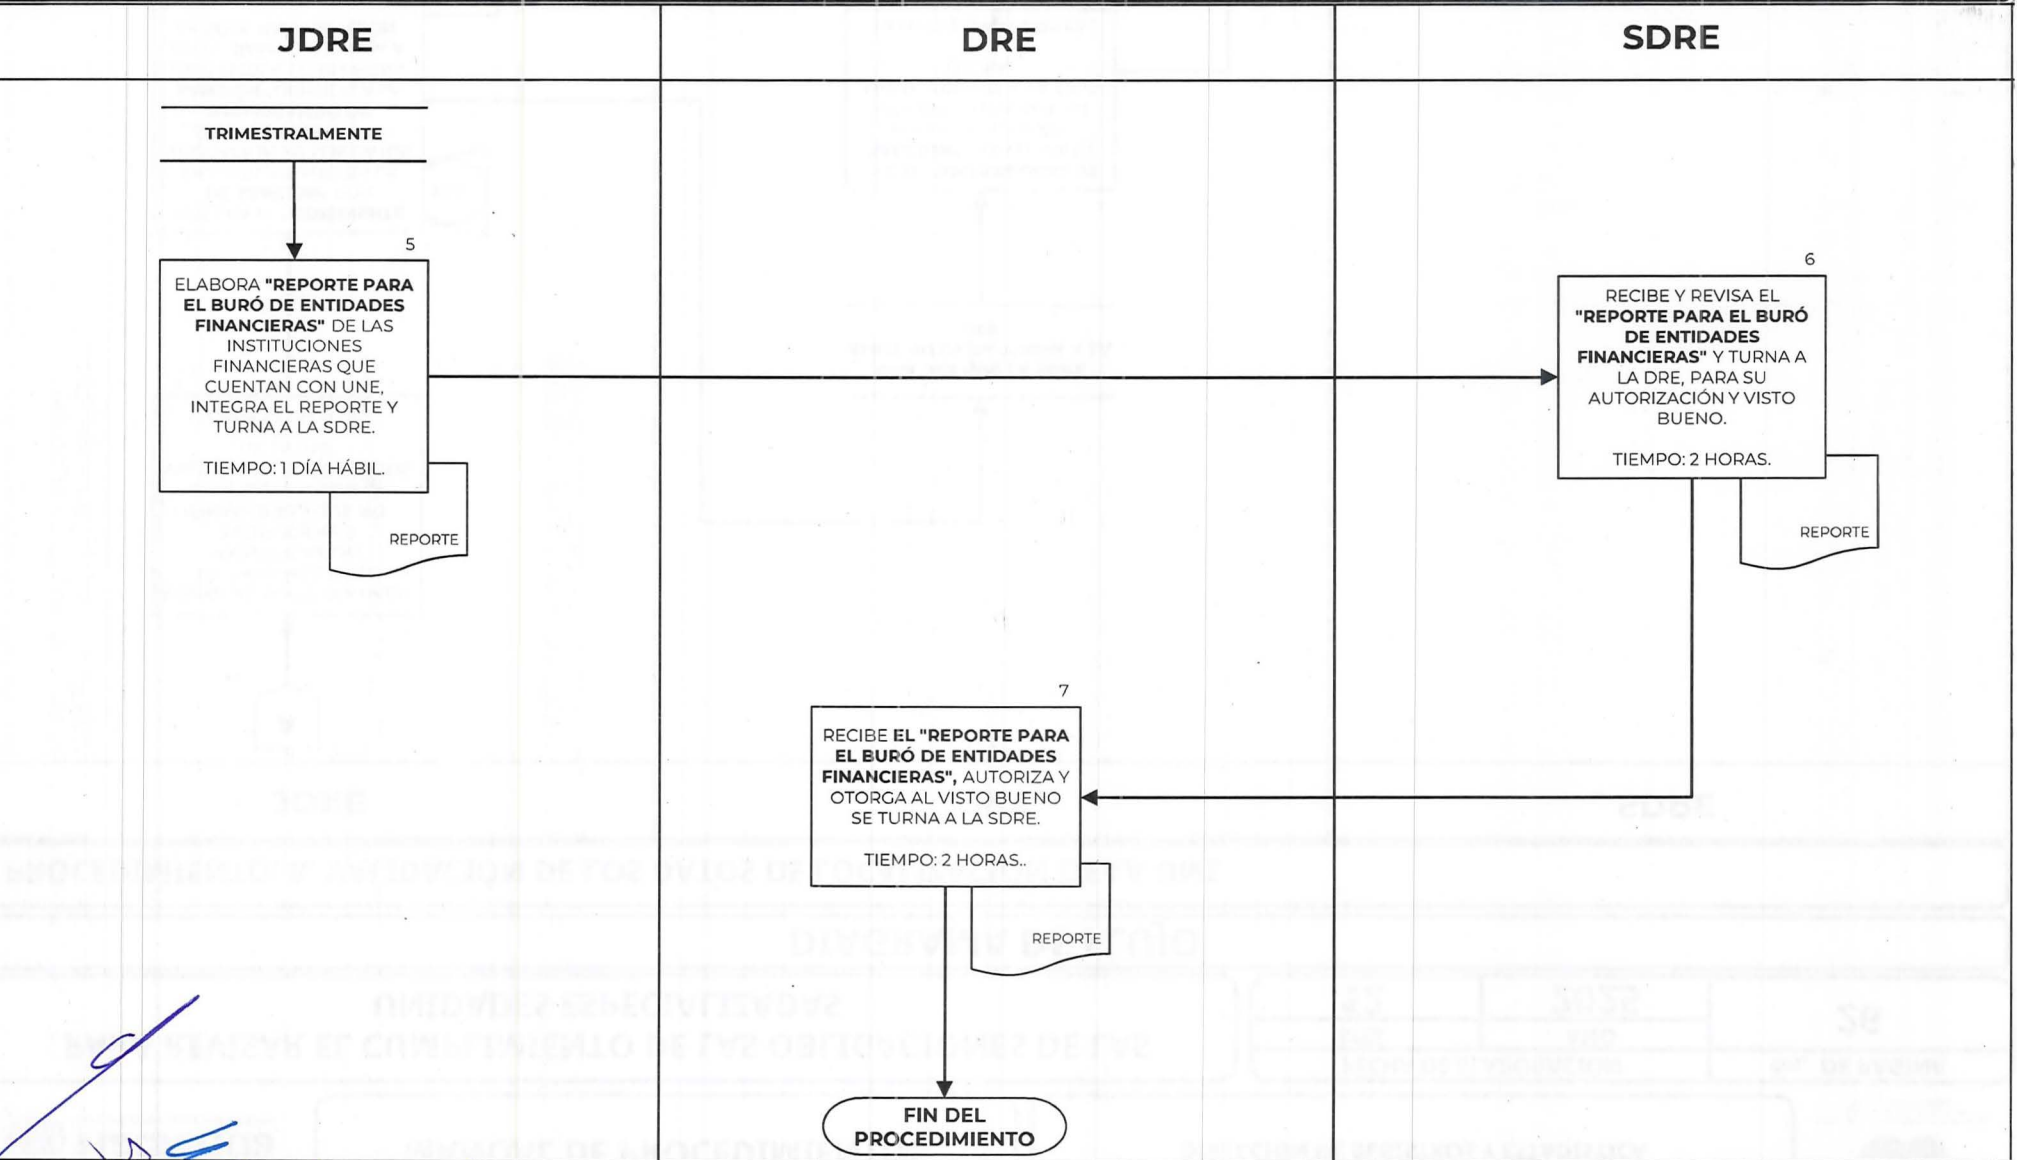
JDRE

DRE

SDRE

TRIMESTRALMENTE

5

ELABORA **"REPORTE PARA EL BURÓ DE ENTIDADES FINANCIERAS"** DE LAS INSTITUCIONES FINANCIERAS QUE CUENTAN CON UNE, INTEGRA EL REPORTE Y TURNA A LA SDRE.

TIEMPO: 1 DÍA HÁBIL.

REPORTE

6

RECIBE Y REVISA EL **"REPORTE PARA EL BURÓ DE ENTIDADES FINANCIERAS"** Y TURNA A LA DRE, PARA SU AUTORIZACIÓN Y VISTO BUENO.

TIEMPO: 2 HORAS.

REPORTE

7

RECIBE **EL "REPORTE PARA EL BURÓ DE ENTIDADES FINANCIERAS",** AUTORIZA Y OTORGA AL VISTO BUENO SE TURNA A LA SDRE.

TIEMPO: 2 HORAS..

REPORTE

FIN DEL PROCEDIMIENTO